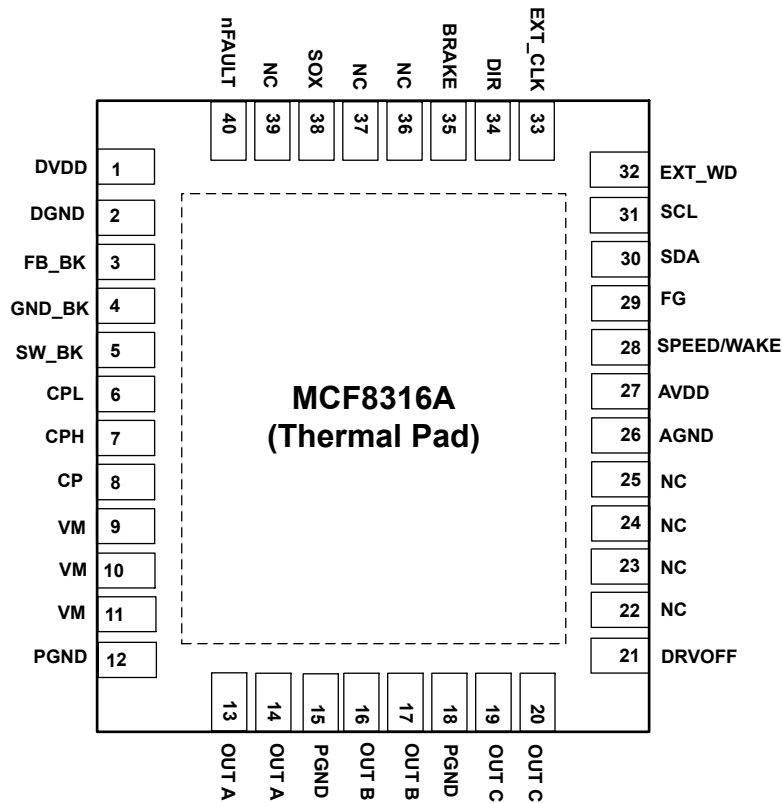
nFAULT 40
NC 39
SOX 38
NC 37
NC 36
BRAKE 35
DIR 34
EXT_CLK 33

DVDD 1
DGND 2
FB_BK 3
GND_BK 4
SW_BK 5
CPL 6
CPH 7
CP 8
VM 9
VM 10
VM 11
PGND 12

MCF8316A
(Thermal Pad)

32 EXT_WD
31 SCL
30 SDA
29 FG
28 SPEED/WAKE
27 AVDD
26 AGND
25 NC
24 NC
23 NC
22 NC
21 DRVOFF

13 OUT A
14 OUT A
15 PGND
16 OUT B
17 OUT B
18 PGND
19 OUT C
20 OUT C